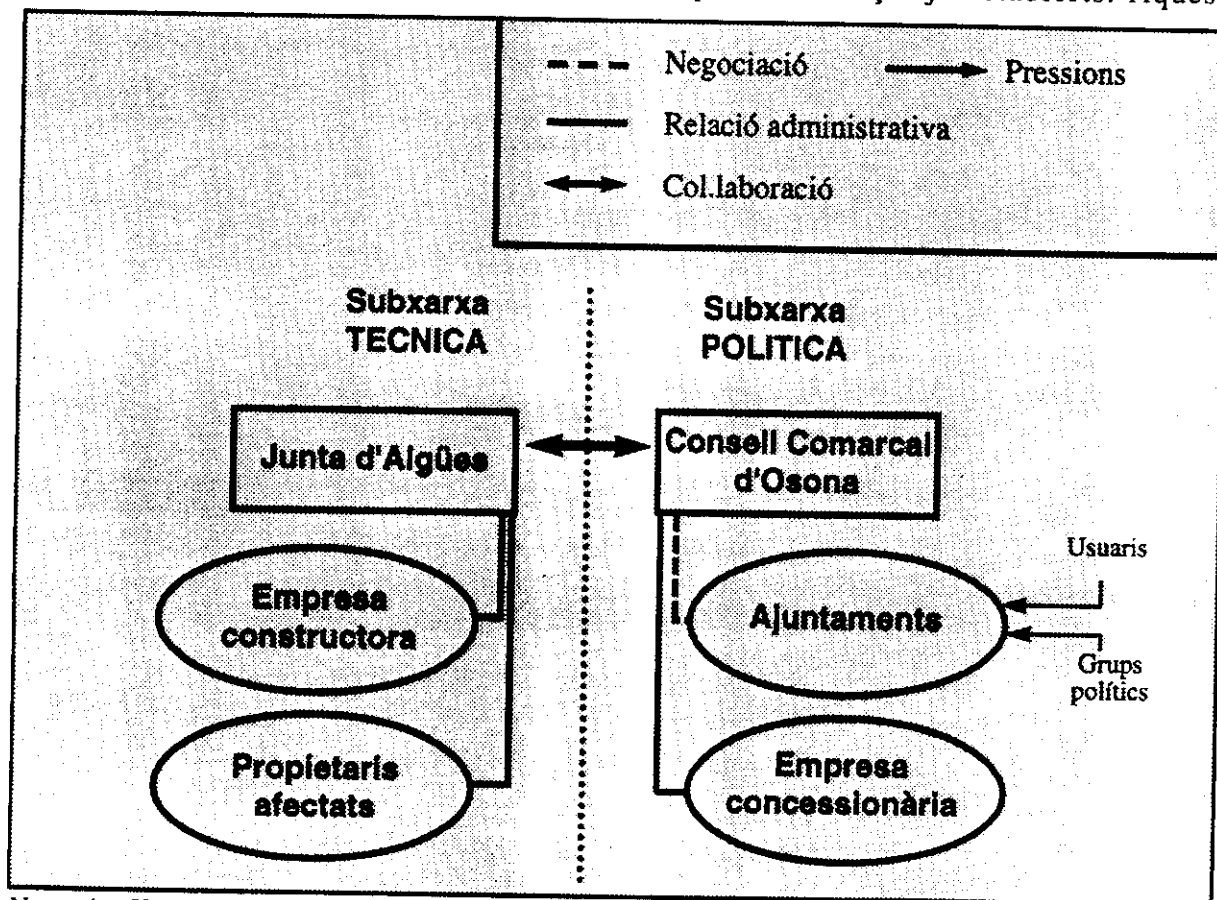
Negociació
Pressions
Relació administrativa
Col.laboració

Subxarxa TECNICA

Subxarxa POLITICA

Junta d'Aigües

Consell Comarcal d'Osona

Empresa constructora

Ajuntaments

Usuaris

Grups polítics

Propietaris afectats

Empresa concessionària